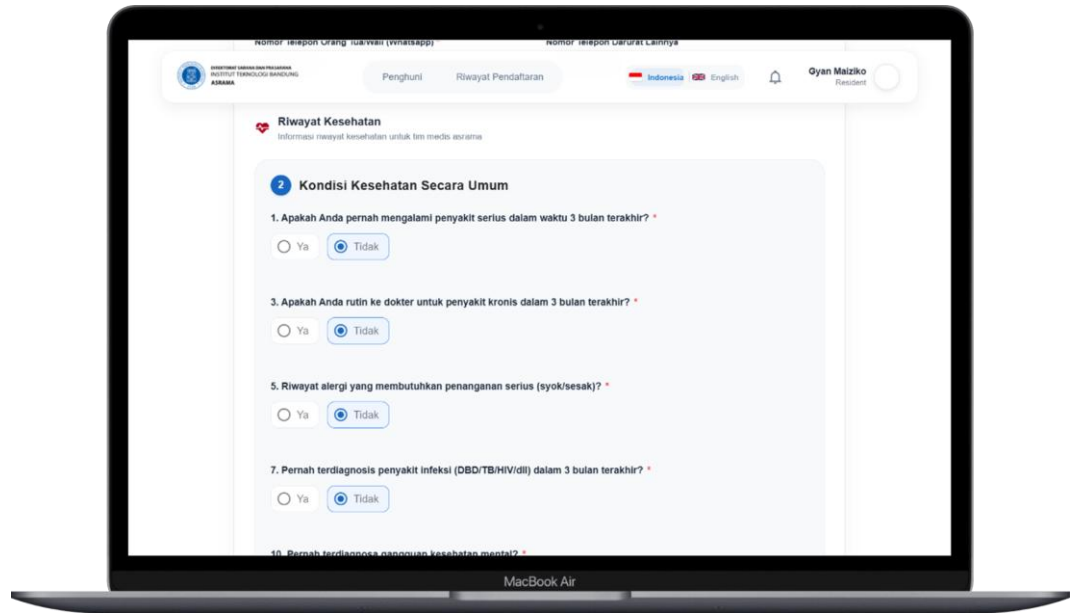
Nomor Telepon Orang Tua/Wali (Whatsapp)

Nomor Telepon Darurat Lainnya

DIREKTORAT SARANA DAN PRASARANA
INSTITUT TEKNOLOGI BANDUNG
ASRAMA

Penghuni

Riwayat Pendaftaran

Indonesia

English

Gyan Maiziko
Resident

Riwayat Kesehatan

Informasi riwayat kesehatan untuk tim medis asrama

2 Kondisi Kesehatan Secara Umum

1. Apakah Anda pernah mengalami penyakit serius dalam waktu 3 bulan terakhir? *

Ya

Tidak

3. Apakah Anda rutin ke dokter untuk penyakit kronis dalam 3 bulan terakhir? *

Ya

Tidak

5. Riwayat alergi yang membutuhkan penanganan serius (syok/sesak)? *

Ya

Tidak

7. Pernah terdiagnosis penyakit infeksi (DBD/TB/HIV/dll) dalam 3 bulan terakhir? *

Ya

Tidak

10. Pernah terdiagnosa gangguan kesehatan mental? *

MacBook Air